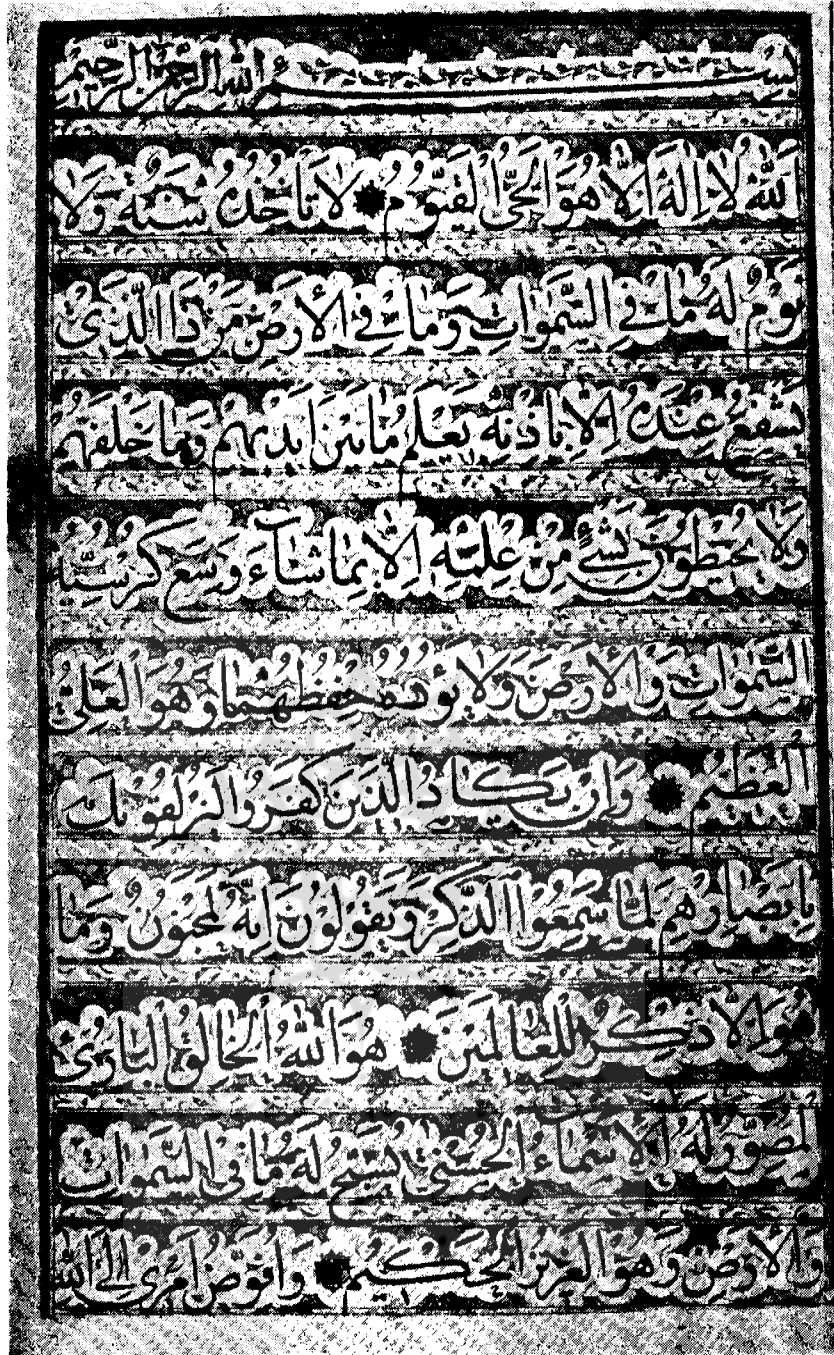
بسم الله الرحمن الرحيم

الله لا اله الا هو الحی القیوم لا تاخذه سنة ولا

نوم له ما فی السموات وما فی الارض من ذا الذی

یشفع عنده الا باذنه یعلم ما بین ایدیهم وما خلفهم

ولا یحیطون بشیء من علمه الا بما شاء وسع کرسیه

السموات والارض ولا یؤده حفظهما وهو العلی

العظیم وان یکاد الذین کفروا لیزلقونک

بابصارهم لما سمعوا الذکر ویقولون انه لمجنون وما

هو الا ذکر للعالمین هو الله الخالق الباری

المصور له الاسماء الحسنی یسبح له ما فی السموات

والارض وهو العزیز الحکیم وافوض امری الی الله